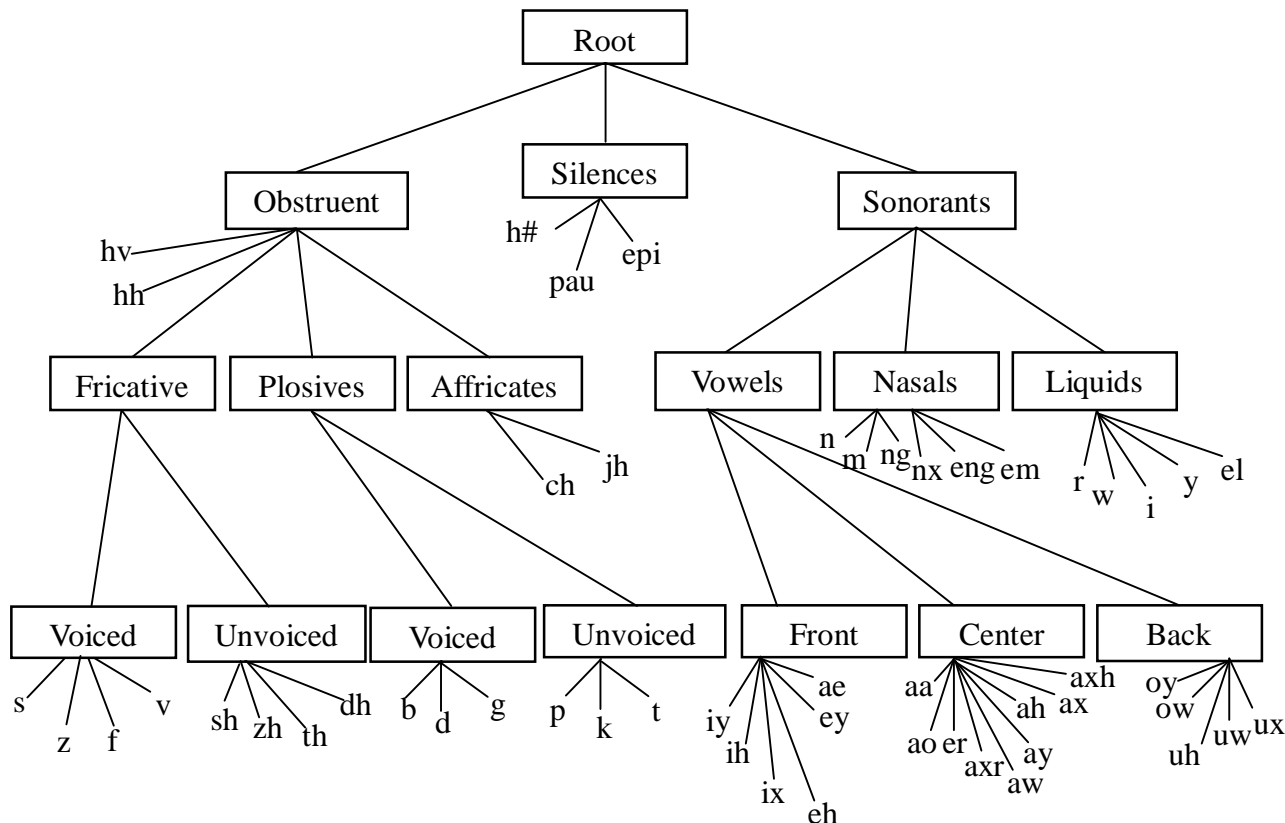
Root

Obstruent
hv
hh

Silences
h#
pau
epi

Sonorants

Fricative
Plosives
Affricates
ch
jh

Vowels
Nasals
n
m
ng
nx
eng
em
Liquids
r
w
i
y
el

Voiced
s
z
f
v
Unvoiced
sh
zh
th
dh
Voiced
b
d
g
Unvoiced
p
k
t
Front
iy
ih
ix
eh
ey
ae
Center
aa
ao
er
axr
aw
ay
ah
ax
axh
Back
oy
ow
uh
uw
ux